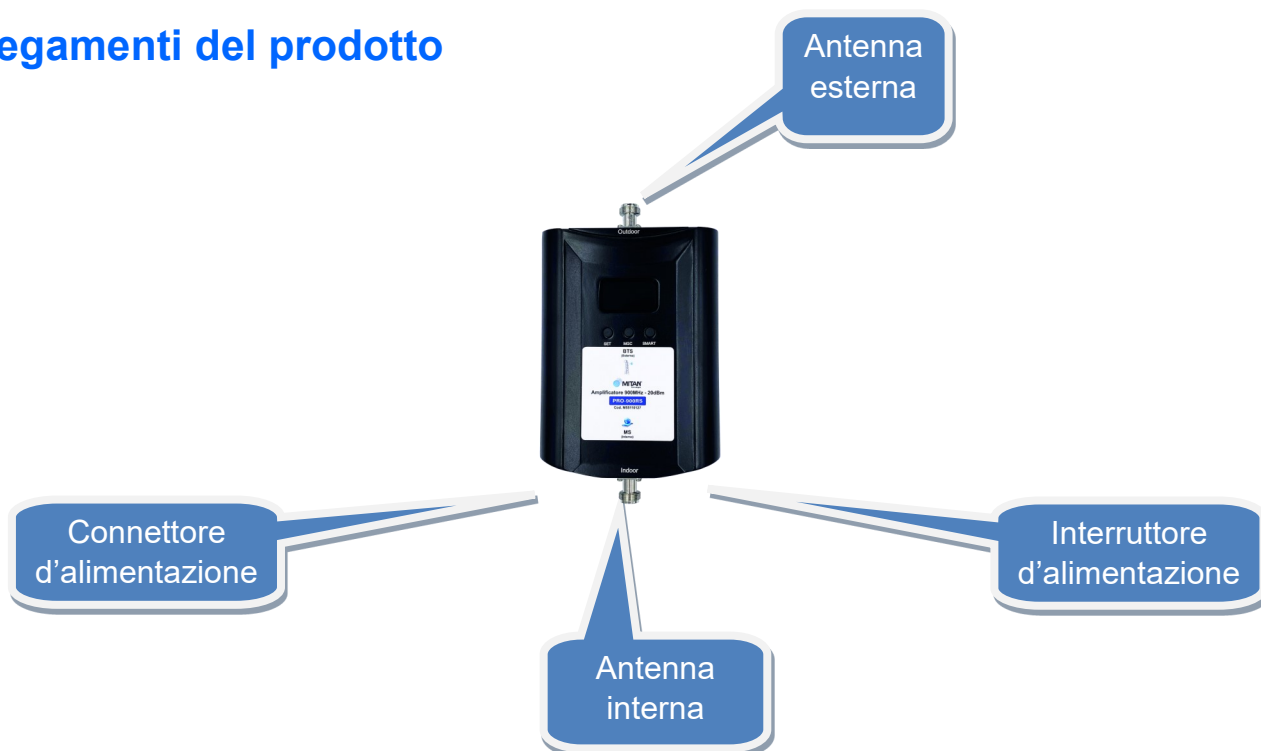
egamenti del prodotto

Antenna esterna

Outdoor

SET MGC SMART

BTS (Esterna)

MITAN

Amplificatore 900MHz - 20dBm

PRO 000RS

Cod. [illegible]

MS (Interna)

Indoor

Connettore d’alimentazione

Interruttore d’alimentazione

Antenna interna